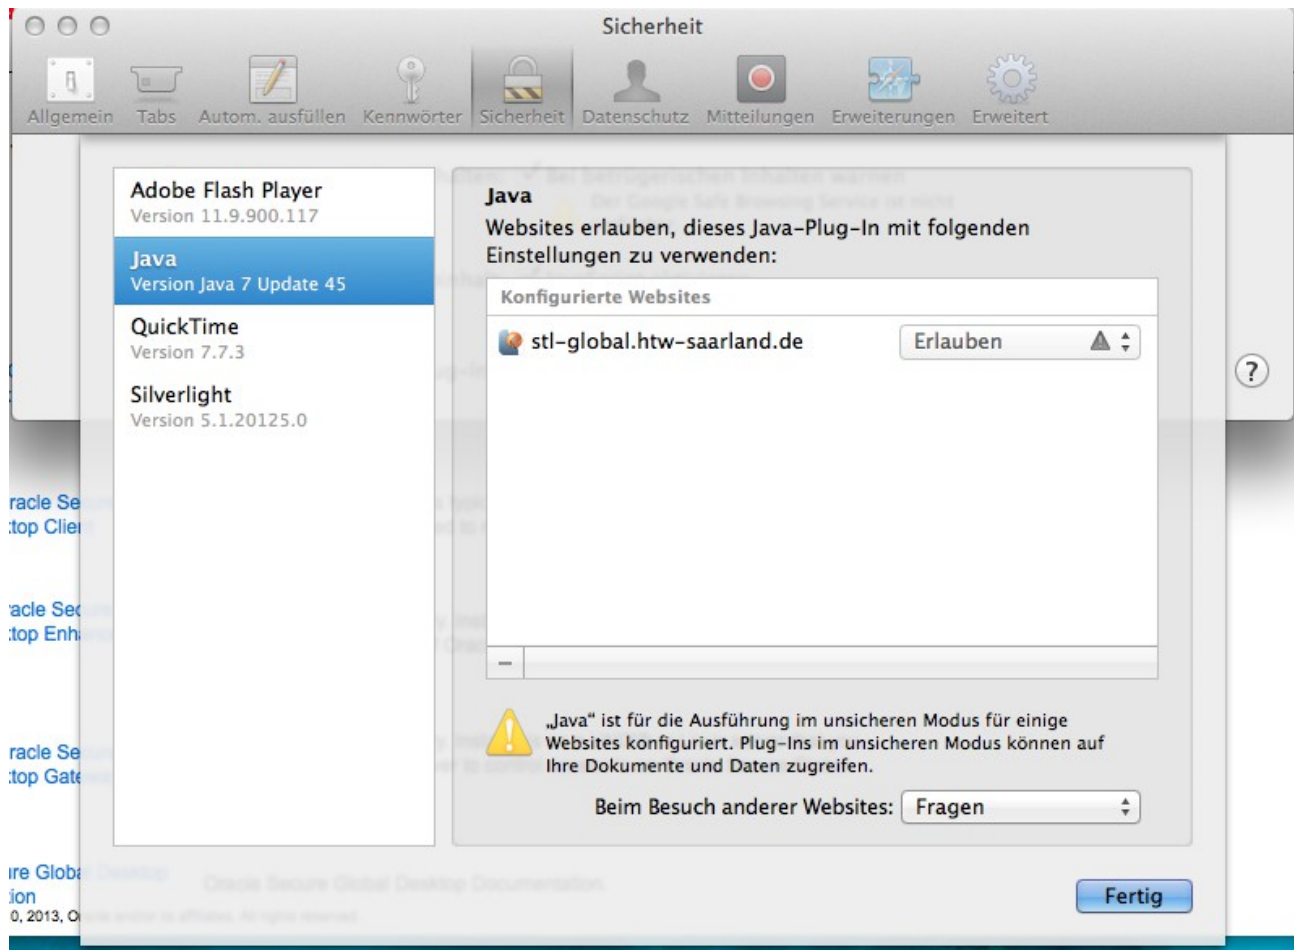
Sicherheit

Allgemein Tabs Autom. ausfüllen Kennwörter Sicherheit Datenschutz Mitteilungen Erweiterungen Erweitert

Adobe Flash Player
Version 11.9.900.117

Java
Version Java 7 Update 45

QuickTime
Version 7.7.3

Silverlight
Version 5.1.20125.0

Java
Websites erlauben, dieses Java-Plug-In mit folgenden Einstellungen zu verwenden:

Konfigurierte Websites

stl-global.htw-saarland.de Erlauben

–

„Java" ist für die Ausführung im unsicheren Modus für einige Websites konfiguriert. Plug-Ins im unsicheren Modus können auf Ihre Dokumente und Daten zugreifen.

Beim Besuch anderer Websites: Fragen

Fertig

?

racle Se
top Clie

acle Se
top Enh

racle Se
top Gate

re Glob
ion
0, 2013, O